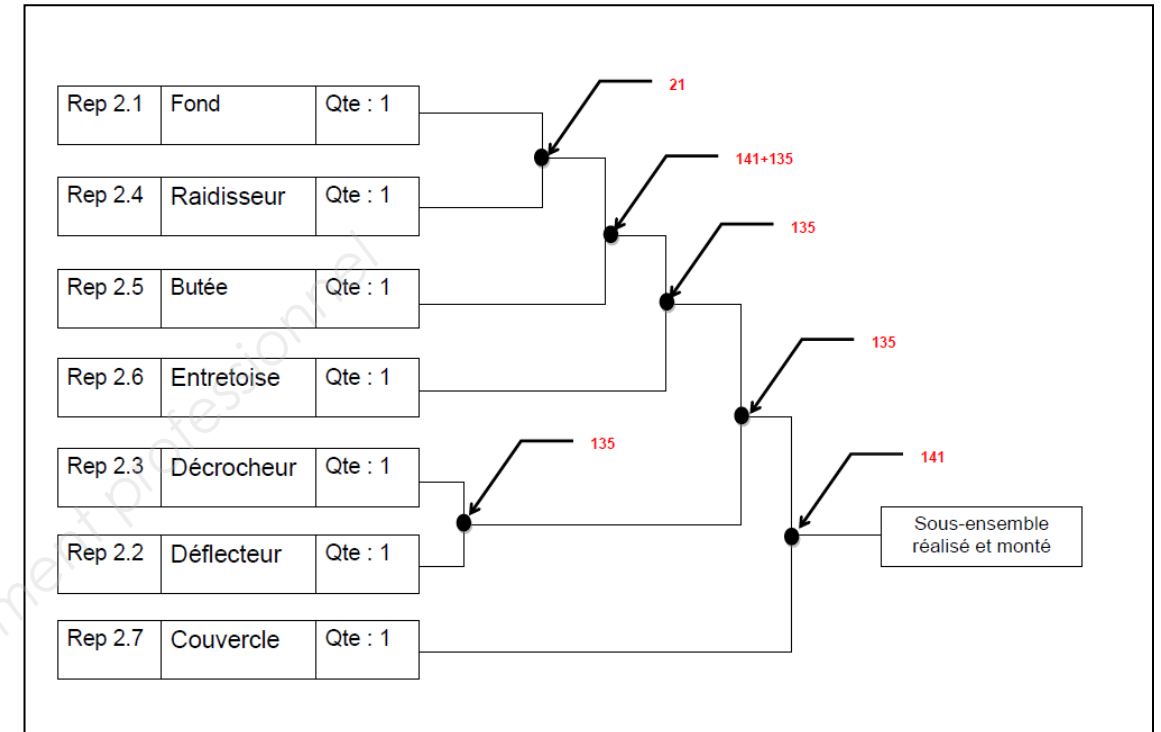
| Rep 2.1 | Fond | Qte : 1 |
|---|---|---|
| Rep 2.4 | Raidisseur | Qte : 1 |
| Rep 2.5 | Butée | Qte : 1 |
| Rep 2.6 | Entretoise | Qte : 1 |
| Rep 2.3 | Décrocheur | Qte : 1 |
| Rep 2.2 | Déflecteur | Qte : 1 |
| Rep 2.7 | Couvercle | Qte : 1 |

21

141+135

135

135

135

141

Sous-ensemble réalisé et monté

ment professionnel